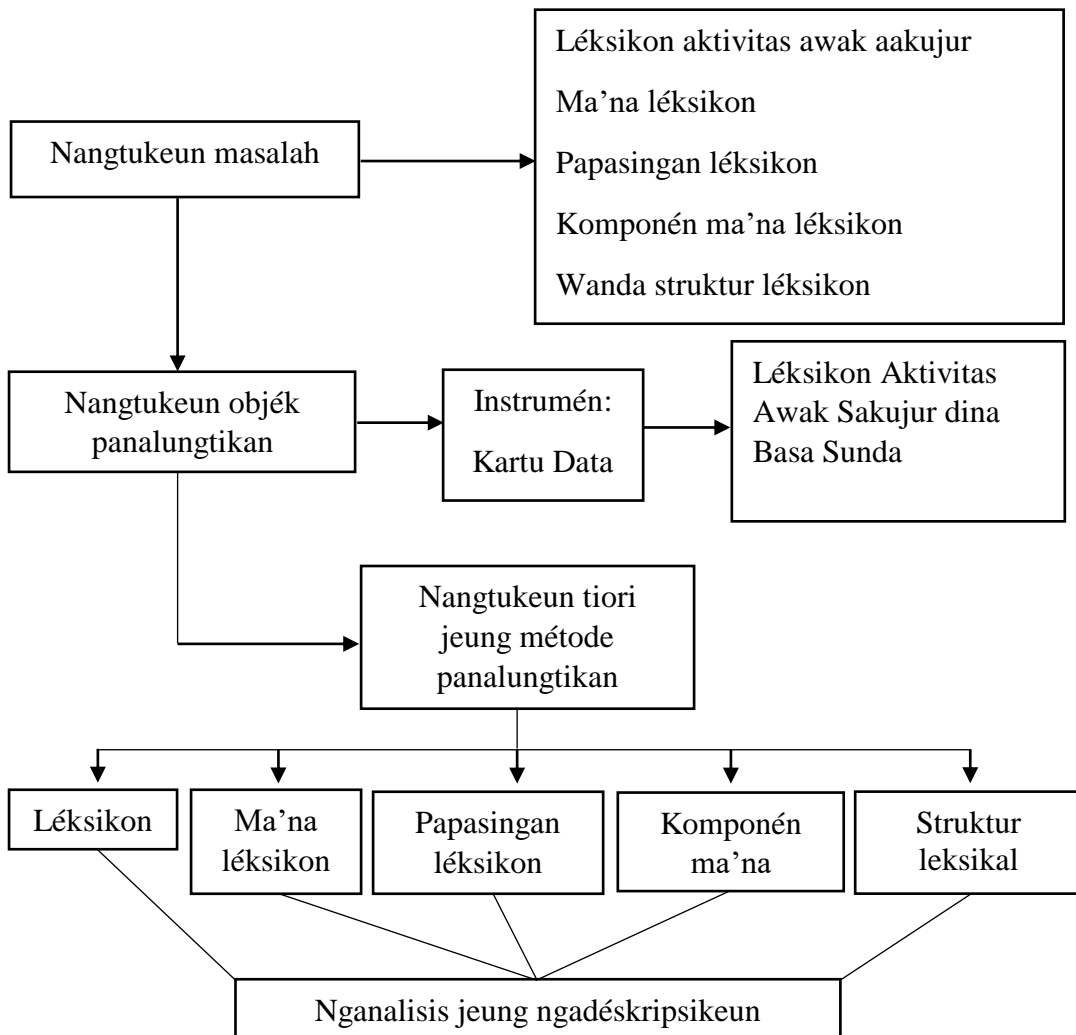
Nangtukeun masalah

Léksikon aktivitas awak aakujur

Ma’na léksikon

Papasingan léksikon

Komponén ma’na léksikon

Wanda struktur léksikon

Nangtukeun objék panalungtikan

Instrumén: Kartu Data

Léksikon Aktivitas Awak Sakujur dina Basa Sunda

Nangtukeun tiori jeung métode panalungtikan

Léksikon

Ma’na léksikon

Papasingan léksikon

Komponén ma’na

Struktur leksikal

Nganalisis jeung ngadéskripsikeun